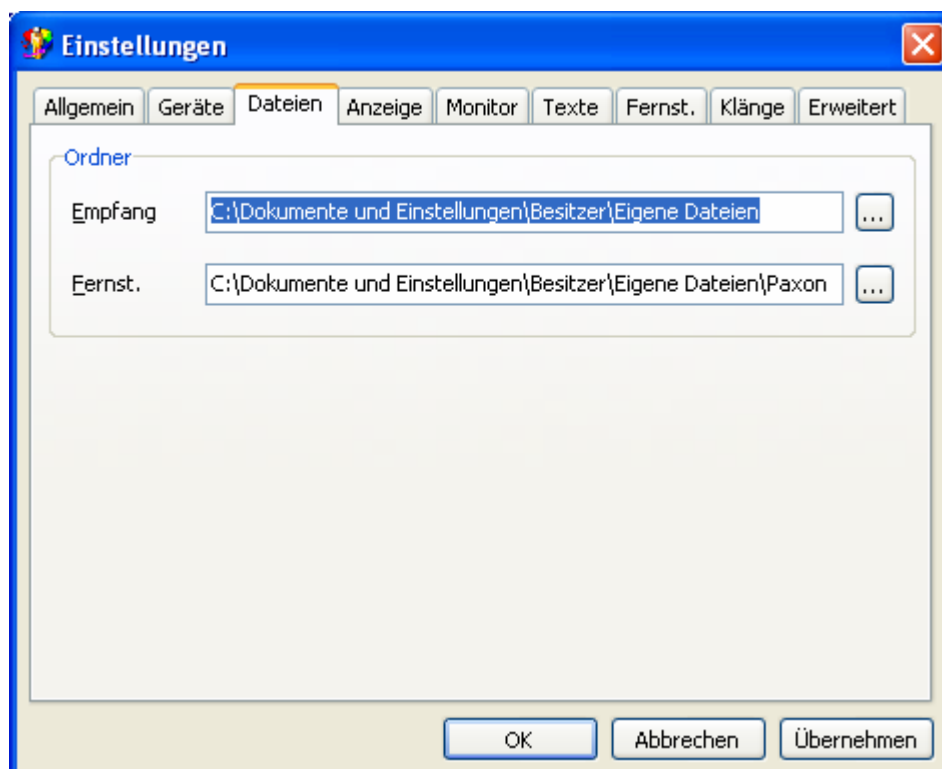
Einstellungen

Allgemein Geräte Dateien Anzeige Monitor Texte Fernst. Klänge Erweitert

Ordner

Empfang C:\Dokumente und Einstellungen\Besitzer\Eigene Dateien ...

Fernst. C:\Dokumente und Einstellungen\Besitzer\Eigene Dateien\Paxon ...

OK Abbrechen Übernehmen